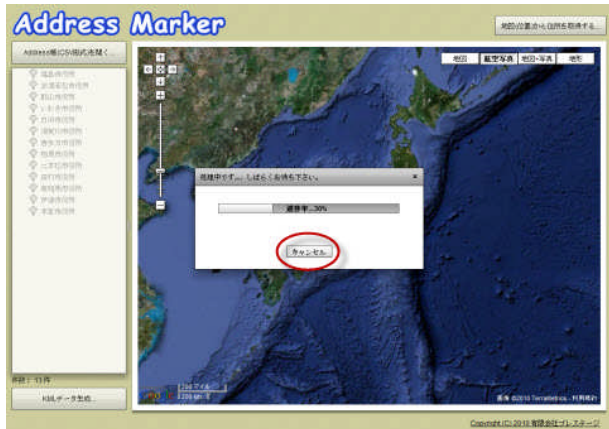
Address Marker

地図の位置から住所を取得する...

Address帳(CSV形式)を開く...

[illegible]
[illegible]
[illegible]
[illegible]
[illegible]
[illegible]
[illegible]
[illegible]
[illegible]
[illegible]
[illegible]
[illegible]
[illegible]

件数：13件

KMLデータ生成...

地図 航空写真 地図+写真 地形

処理中です... しばらくお待ち下さい。

進捗率...30%

キャンセル

200マイル
200 km

画像 ©2010 TerraMetrics - 利用規約

Copyright (C) 2010 有限会社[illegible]